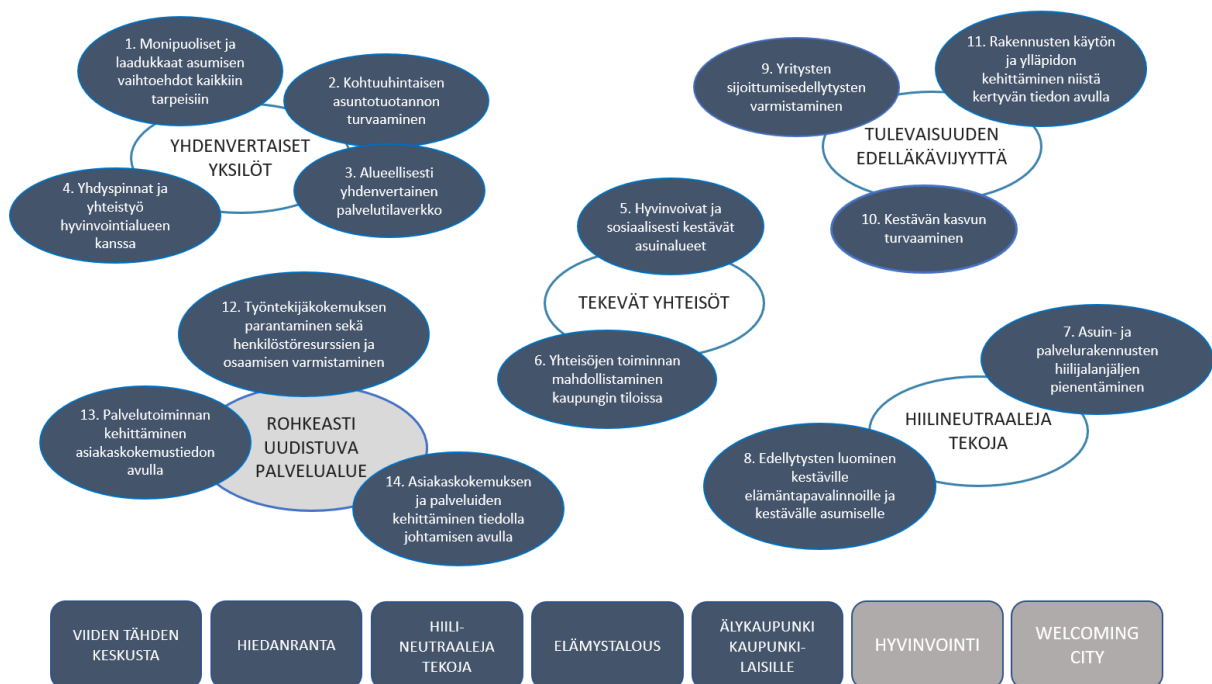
1. Monipuoliset ja laadukkaat asumisen vaihtoehdot kaikkiin tarpeisiin

2. Kohtuuhintaisen asuntotuotannon turvaaminen

YHDENVERTAISET YKSILÖT

3. Alueellisesti yhdenvertainen palvelutilaverkko

4. Yhdyspinnat ja yhteistyö hyvinvointialueen kanssa

9. Yritysten sijoittumisedellytysten varmistaminen

11. Rakennusten käytön ja ylläpidon kehittäminen niistä kertyvän tiedon avulla

TULEVAISUUDEN EDELLÄKÄVIJYYTTÄ

10. Kestävän kasvun turvaaminen

5. Hyvinvoivat ja sosiaalisesti kestävät asuinalueet

TEKEVÄT YHTEISÖT

6. Yhteisöjen toiminnan mahdollistaminen kaupungin tiloissa

12. Työntekijäkokemuksen parantaminen sekä henkilöstöresurssien ja osaamisen varmistaminen

ROHKEASTI UUDISTUVA PALVELUALUE

13. Palvelutoiminnan kehittäminen asiakaskokemustiedon avulla

14. Asiakaskokemuksen ja palveluiden kehittäminen tiedolla johtamisen avulla

7. Asuin- ja palvelurakennusten hiilijalanjäljen pienentäminen

HIILINEUTRAALEJA TEKOJA

8. Edellytysten luominen kestäville elämäntapavalinnoille ja kestävälle asumiselle

VIIDEN TÄHDEN KESKUSTA

HIEDANRANTA

HIILI-NEUTRAALEJA TEKOJA

ELÄMYSTALOUS

ÄLYKAUPUNKI KAUPUNKI-LAISILLE

HYVINVOINTI

WELCOMING CITY